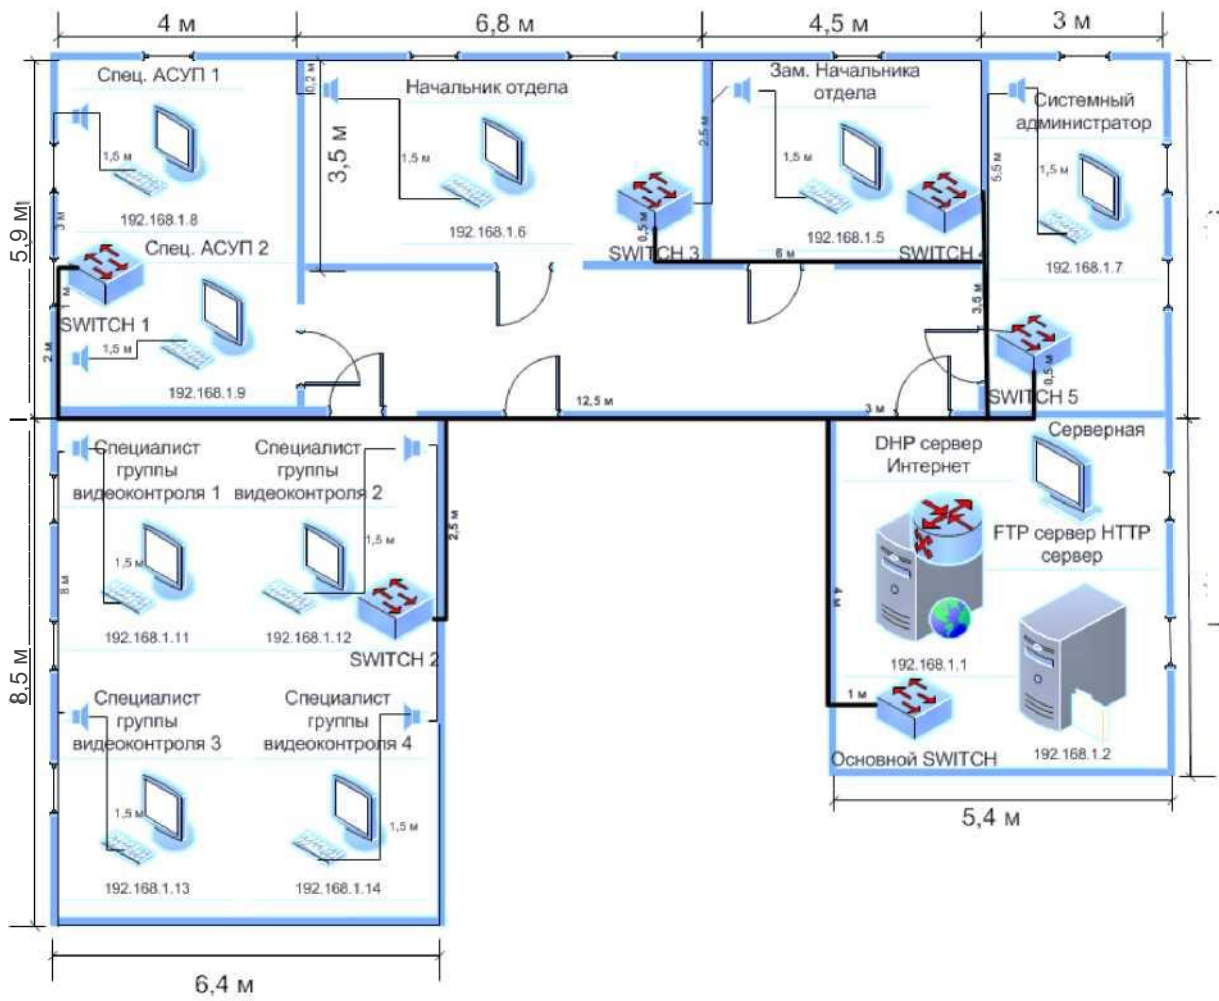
4 м
6,8 м
4,5 м
3 м

5,9 м
Спец. АСУП 1
1,5 м
3 м
192.168.1.8
Спец. АСУП 2
1 м
SWITCH 1
2 м
1,5 м
192.168.1.9

0,2 м
Начальник отдела
3,5 м
1,5 м
192.168.1.6
0,5 м
SWITCH 3

Зам. Начальника отдела
2,5 м
1,5 м
192.168.1.5
6 м
SWITCH 4

Системный администратор
5,5 м
1,5 м
192.168.1.7
3,5 м
0,5 м
SWITCH 5

12,5 м
3 м

8,5 м
Специалист группы видеоконтроля 1
Специалист группы видеоконтроля 2
1,5 м
1,5 м
8 м
2,5 м
192.168.1.11
192.168.1.12
SWITCH 2
Специалист группы видеоконтроля 3
Специалист группы видеоконтроля 4
1,5 м
1,5 м
192.168.1.13
192.168.1.14

6,4 м

DHP сервер Интернет
Серверная
FTP сервер HTTP сервер
4 м
192.168.1.1
1 м
Основной SWITCH
192.168.1.2
5,4 м